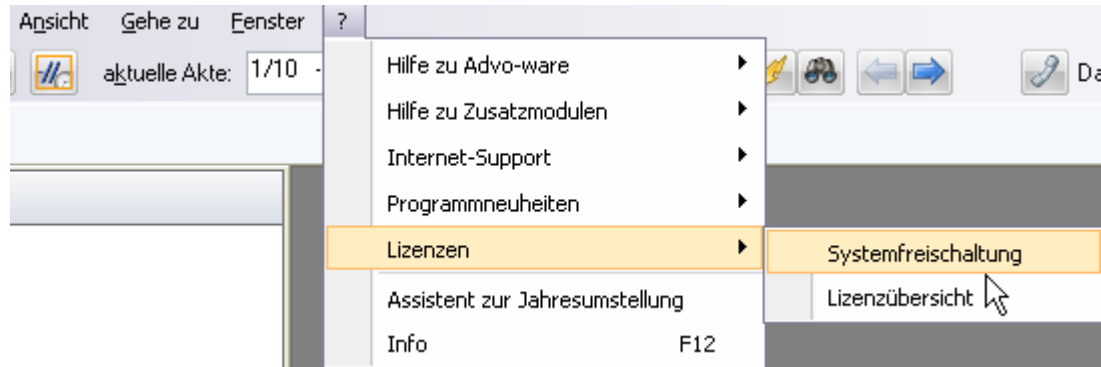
Ansicht Gehe zu Fenster ?

aktuelle Akte: 1/10 -

Da

Hilfe zu Advo-ware

Hilfe zu Zusatzmodulen

Internet-Support

Programmneuheiten

Lizenzen

Assistent zur Jahresumstellung

Info F12

Systemfreischaltung

Lizenzübersicht